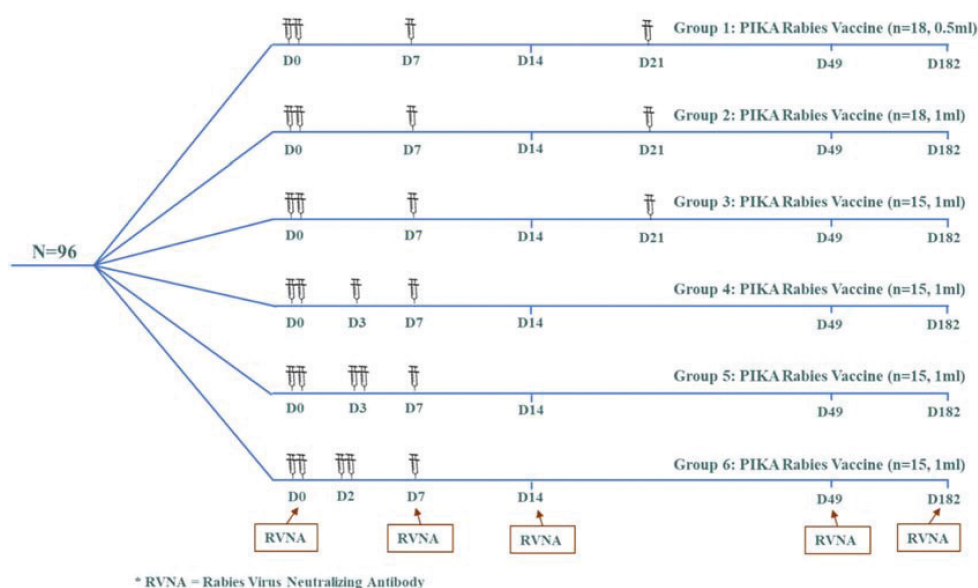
N=96

Group 1: PIKA Rabies Vaccine (n=18, 0.5ml)
D0 D7 D14 D21 D49 D182

Group 2: PIKA Rabies Vaccine (n=18, 1ml)
D0 D7 D14 D21 D49 D182

Group 3: PIKA Rabies Vaccine (n=15, 1ml)
D0 D7 D14 D21 D49 D182

Group 4: PIKA Rabies Vaccine (n=15, 1ml)
D0 D3 D7 D14 D49 D182

Group 5: PIKA Rabies Vaccine (n=15, 1ml)
D0 D3 D7 D14 D49 D182

Group 6: PIKA Rabies Vaccine (n=15, 1ml)
D0 D2 D7 D14 D49 D182

RVNA RVNA RVNA RVNA RVNA

* RVNA = Rabies Virus Neutralizing Antibody